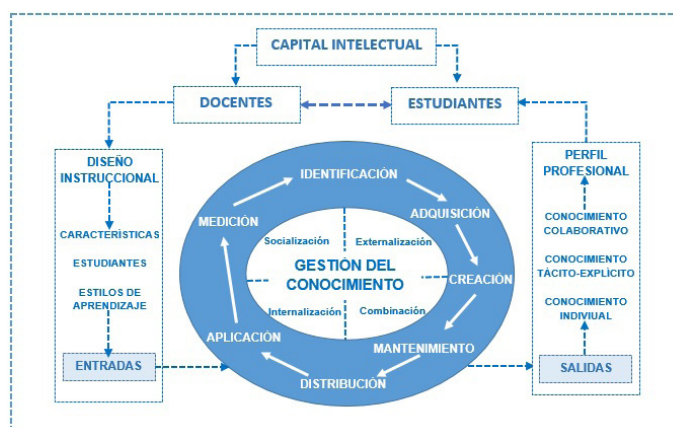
CAPITAL INTELECTUAL

DOCENTES

ESTUDIANTES

DISEÑO INSTRUCCIONAL

CARACTERÍSTICAS

ESTUDIANTES

ESTILOS DE APRENDIZAJE

ENTRADAS

IDENTIFICACIÓN

ADQUISICIÓN

CREACIÓN

MANTENIMIENTO

DISTRIBUCIÓN

APLICACIÓN

MEDICIÓN

Socialización

Externalización

GESTIÓN DEL CONOCIMIENTO

Internalización

Combinación

PERFIL PROFESIONAL

CONOCIMIENTO COLABORATIVO

CONOCIMIENTO TÁCITO-EXPLÍCITO

CONOCIMIENTO INDIVIUAL

SALIDAS